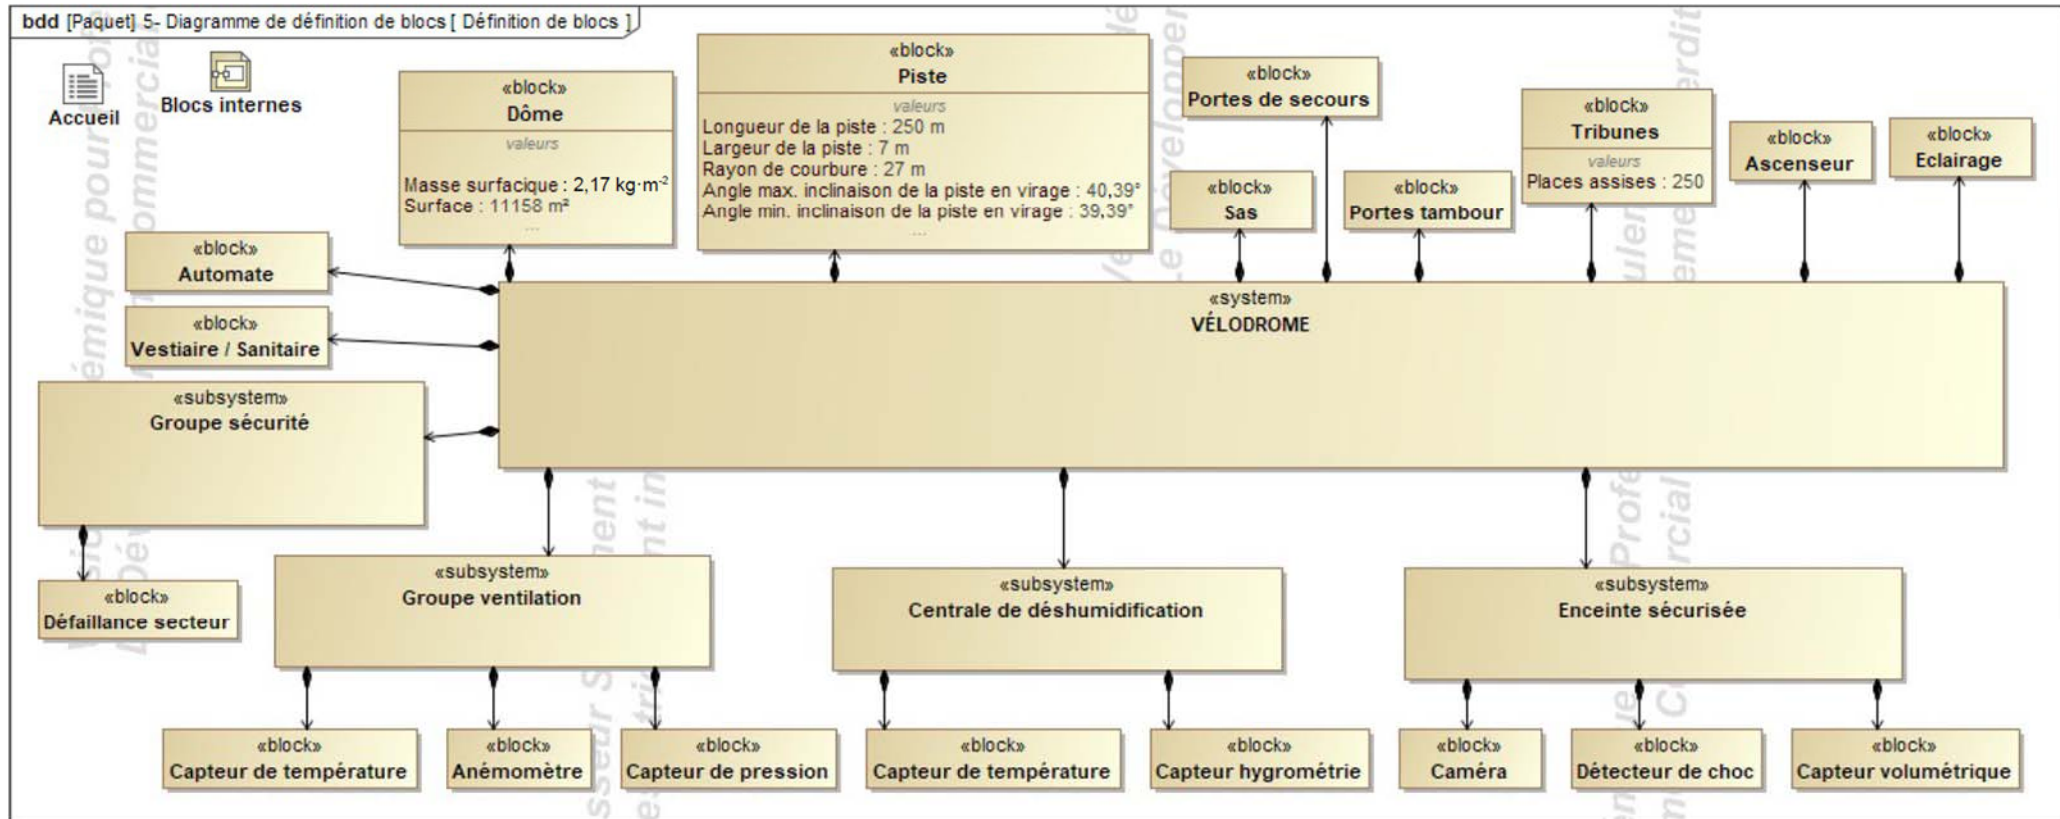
bdd [Paquet] 5- Diagramme de définition de blocs [ Définition de blocs ]

Accueil

Blocs internes

«block»
Dôme
valeurs
Masse surfacique : 2,17 kg·m$^{-2}$
Surface : 11158 m²
...

«block»
Piste
valeurs
Longueur de la piste : 250 m
Largeur de la piste : 7 m
Rayon de courbure : 27 m
Angle max. inclinaison de la piste en virage : 40,39°
Angle min. inclinaison de la piste en virage : 39,39°
...

«block»
Portes de secours

«block»
Sas

«block»
Portes tambour

«block»
Tribunes
valeurs
Places assises : 250

«block»
Ascenseur

«block»
Eclairage

«block»
Automate

«block»
Vestiaire / Sanitaire

«system»
VÉLODROME

«subsystem»
Groupe sécurité

«block»
Défaillance secteur

«subsystem»
Groupe ventilation

«subsystem»
Centrale de déshumidification

«subsystem»
Enceinte sécurisée

«block»
Capteur de température

«block»
Anémomètre

«block»
Capteur de pression

«block»
Capteur de température

«block»
Capteur hygrométrie

«block»
Caméra

«block»
Détecteur de choc

«block»
Capteur volumétrique